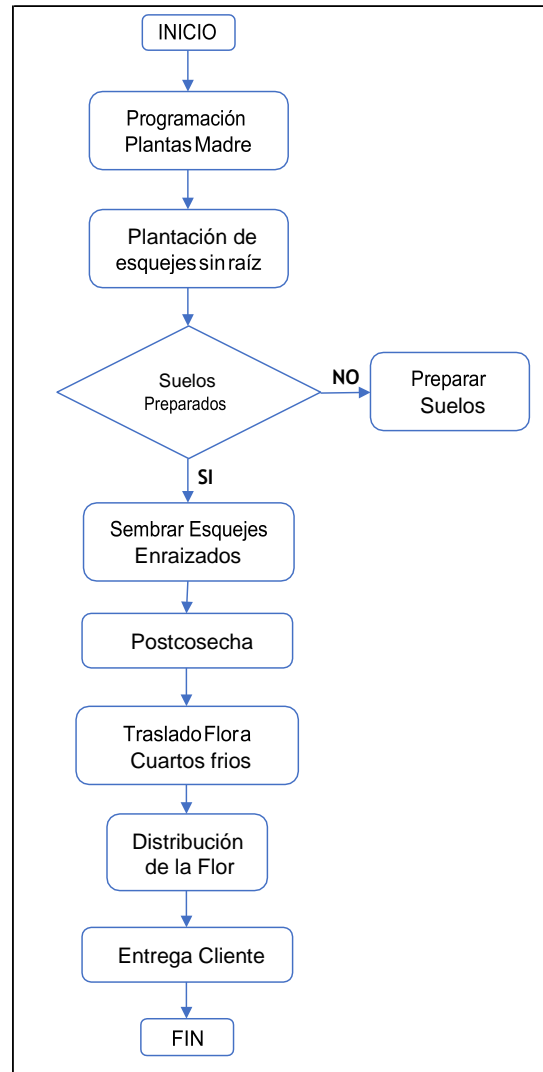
INICIO

Programación Plantas Madre

Plantación de esquejes sin raíz

Suelos Preparados

NO

Preparar Suelos

SI

Sembrar Esquejes Enraizados

Postcosecha

Traslado Flora Cuartos frios

Distribución de la Flor

Entrega Cliente

FIN